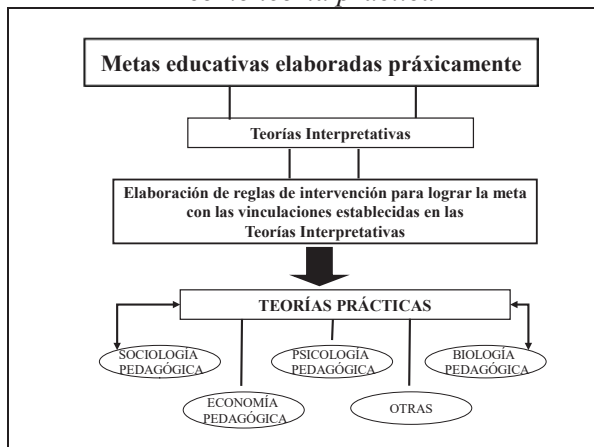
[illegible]

Metas educativas elaboradas práxicamente

Teorías Interpretativas

Elaboración de reglas de intervención para lograr la meta con las vinculaciones establecidas en las Teorías Interpretativas

TEORÍAS PRÁCTICAS

SOCIOLOGÍA PEDAGÓGICA

PSICOLOGÍA PEDAGÓGICA

BIOLOGÍA PEDAGÓGICA

ECONOMÍA PEDAGÓGICA

OTRAS